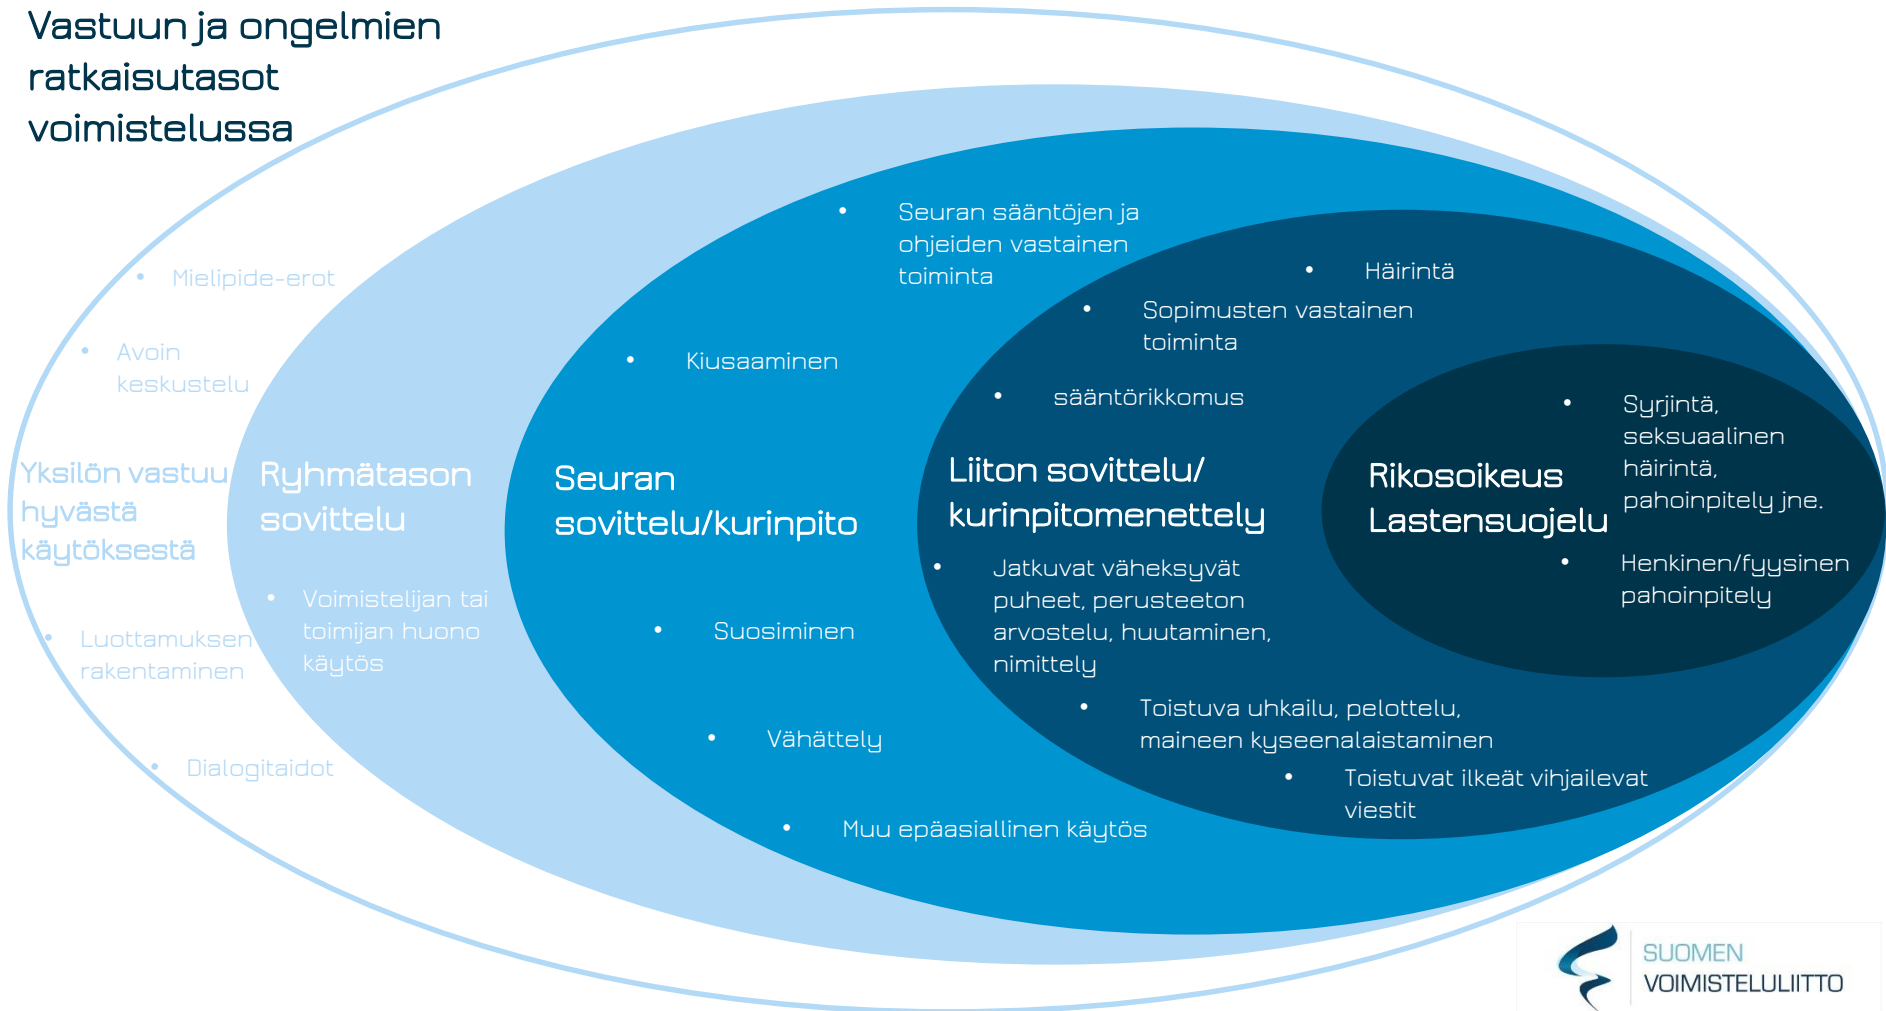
Vastuun ja ongelmien ratkaisutasot voimistelussa

- Mielipide-erot
- Avoin keskustelu

Yksilön vastuu hyvästä käytöksestä

- Luottamuksen rakentaminen
- Dialogitaidot

Ryhmätason sovittelu

- Voimistelijan tai toimijan huono käytös

- Seuran sääntöjen ja ohjeiden vastainen toiminta
- Kiusaaminen

Seuran sovittelu/kurinpito

- Suosiminen
- Vähättely
- Muu epäasiallinen käytös

- Häirintä
- Sopimusten vastainen toiminta
- sääntörikkomus

Liiton sovittelu/ kurinpitomenettely

- Jatkuvat väheksyvät puheet, perusteeton arvostelu, huutaminen, nimittely
- Toistuva uhkailu, pelottelu, maineen kyseenalaistaminen
- Toistuvat ilkeät vihjailevat viestit

Rikosoikeus Lastensuojelu

- Syrjintä, seksuaalinen häirintä, pahoinpitely jne.
- Henkinen/fyysinen pahoinpitely

SUOMEN VOIMISTELULIITTO